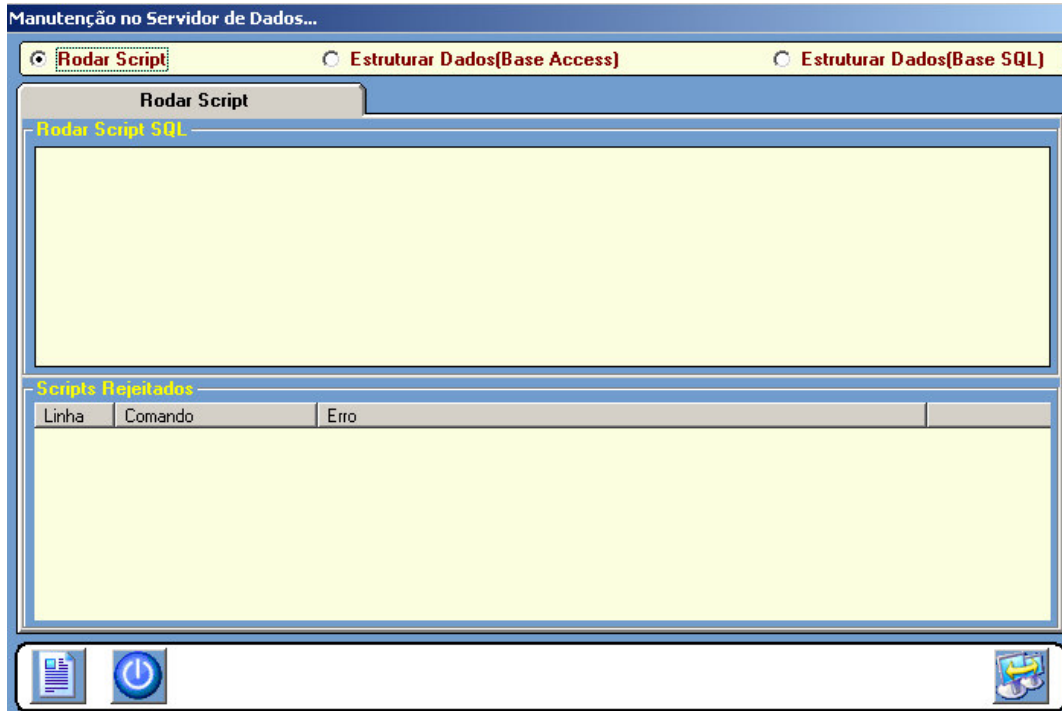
Manutenção no Servidor de Dados...

Rodar Script

Estruturar Dados(Base Access)

Estruturar Dados(Base SQL)

Rodar Script

Rodar Script SQL

Scripts Rejeitados

| Linha | Comando | Erro | |
|---|---|---|---|